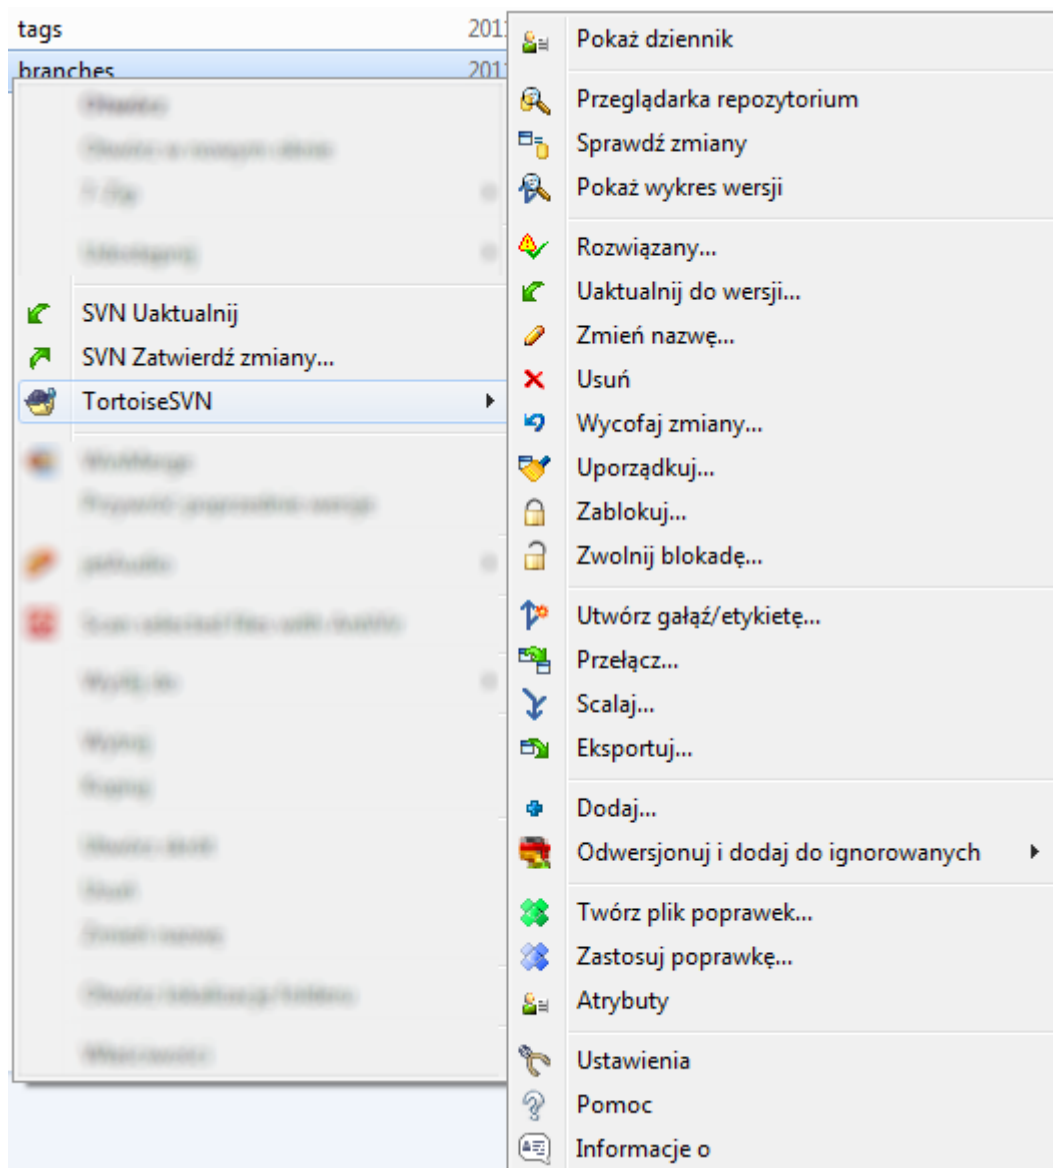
tags 201
branches 201

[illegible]
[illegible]
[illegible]
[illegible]

SVN Uaktualnij
SVN Zatwierdź zmiany...
TortoiseSVN

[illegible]
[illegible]
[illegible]
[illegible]
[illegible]
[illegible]
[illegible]
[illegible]
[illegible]
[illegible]
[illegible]
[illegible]

Pokaż dziennik
Przeglądarka repozytorium
Sprawdź zmiany
Pokaż wykres wersji
Rozwiązany...
Uaktualnij do wersji...
Zmień nazwę...
Usuń
Wycofaj zmiany...
Uporządkuj...
Zablokuj...
Zwolnij blokadę...
Utwórz gałąź/etykietę...
Przełącz...
Scalaj...
Eksportuj...
Dodaj...
Odwersjonuj i dodaj do ignorowanych
Twórz plik poprawek...
Zastosuj poprawkę...
Atrybuty
Ustawienia
Pomoc
Informacje o